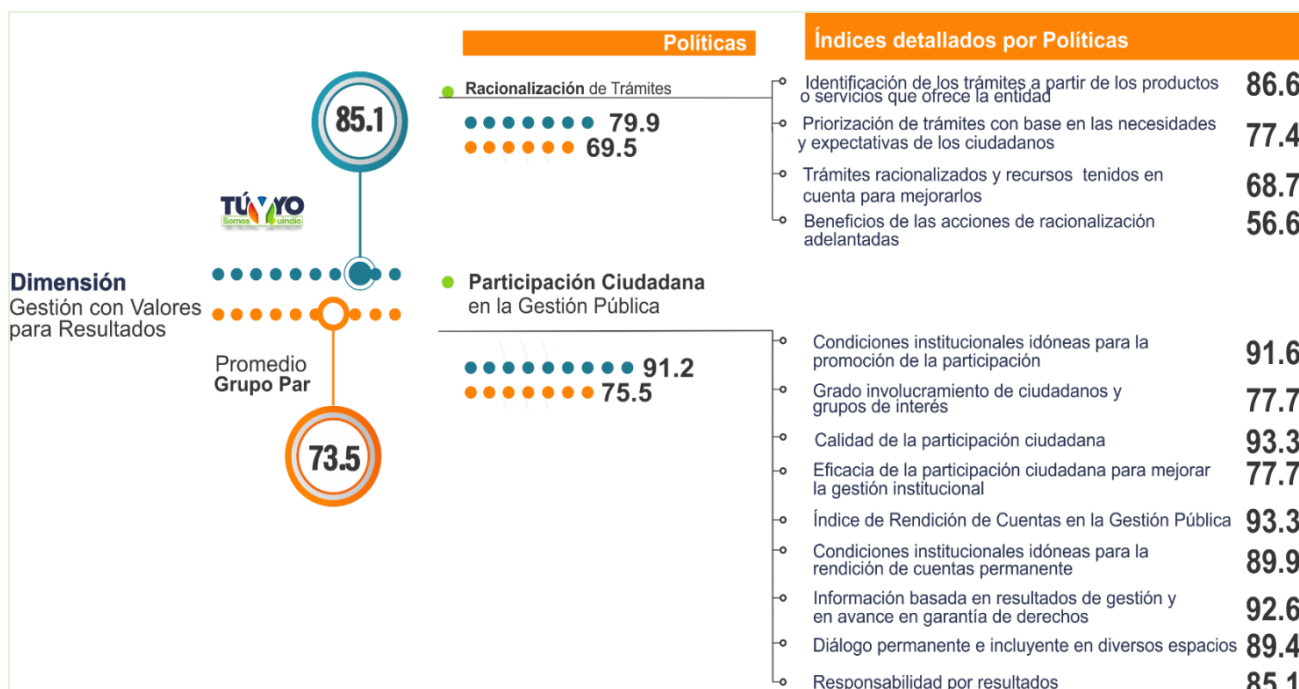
Políticas

Índices detallados por Políticas

85.1

TÚ Y YO Somos Quindío

Dimensión
Gestión con Valores para Resultados

Promedio
Grupo Par

73.5

Racionalización de Trámites
79.9
69.5

Identificación de los trámites a partir de los productos o servicios que ofrece la entidad 86.6
Priorización de trámites con base en las necesidades y expectativas de los ciudadanos 77.4
Trámites racionalizados y recursos tenidos en cuenta para mejorarlos 68.7
Beneficios de las acciones de racionalización adelantadas 56.6

Participación Ciudadana en la Gestión Pública
91.2
75.5

Condiciones institucionales idóneas para la promoción de la participación 91.6
Grado involucramiento de ciudadanos y grupos de interés 77.7
Calidad de la participación ciudadana 93.3
Eficacia de la participación ciudadana para mejorar la gestión institucional 77.7
Índice de Rendición de Cuentas en la Gestión Pública 93.3
Condiciones institucionales idóneas para la rendición de cuentas permanente 89.9
Información basada en resultados de gestión y en avance en garantía de derechos 92.6
Diálogo permanente e incluyente en diversos espacios 89.4
Responsabilidad por resultados 85.1